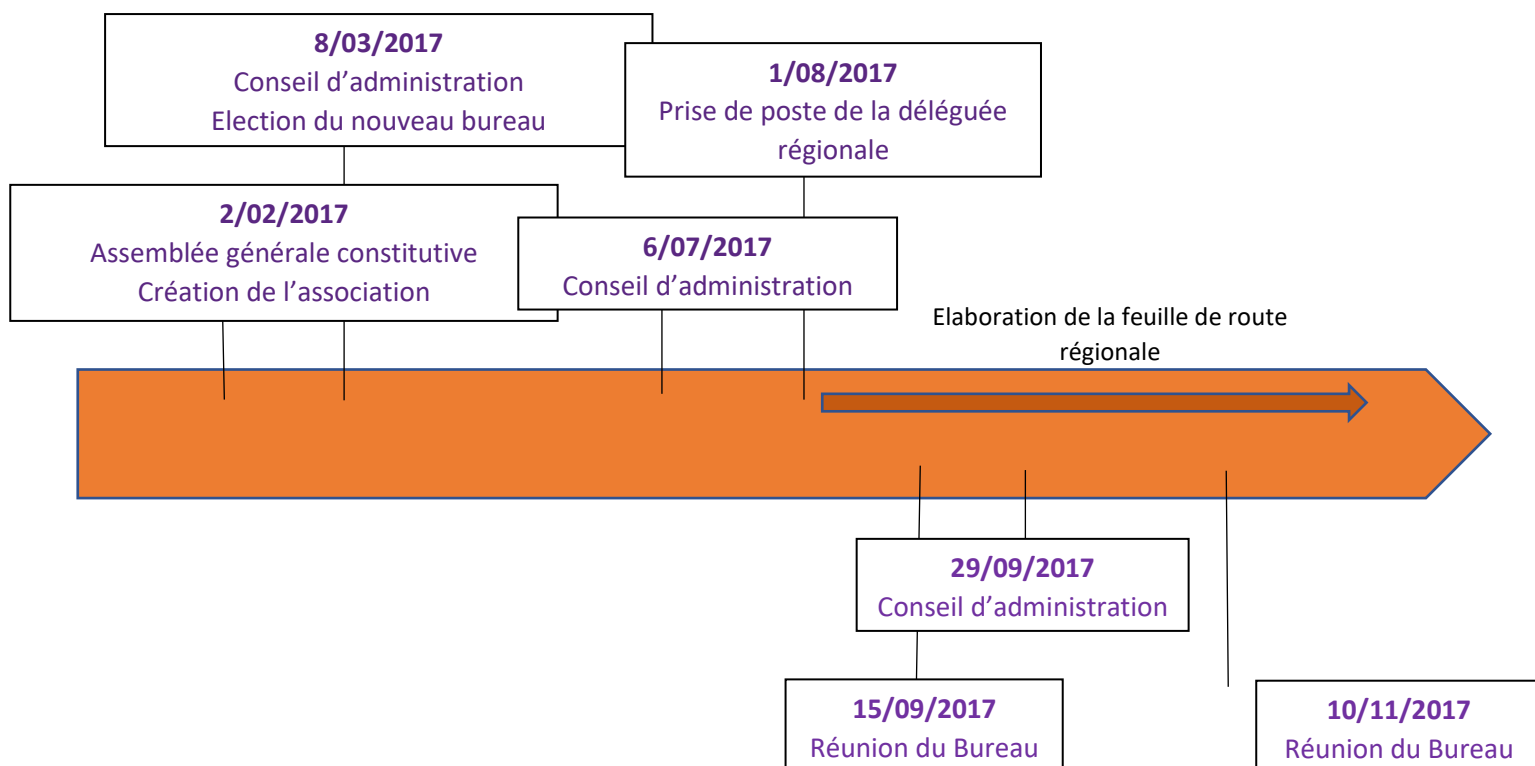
**8/03/2017**
Conseil d’administration
Election du nouveau bureau

**1/08/2017**
Prise de poste de la déléguée régionale

**2/02/2017**
Assemblée générale constitutive
Création de l’association

**6/07/2017**
Conseil d’administration

Elaboration de la feuille de route régionale

**29/09/2017**
Conseil d’administration

**15/09/2017**
Réunion du Bureau

**10/11/2017**
Réunion du Bureau